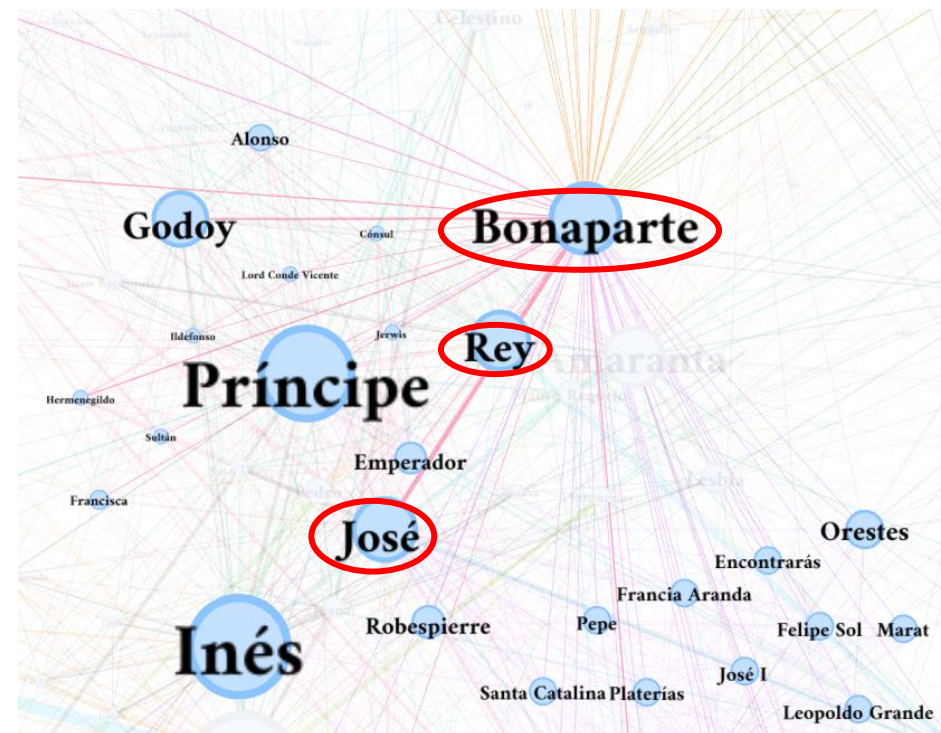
Celestino

Alonso

Godoy

Bonaparte

Cónsul

Lord Conde Vicente

Ildefonso

Jerwis

Rey

Amaranta

Príncipe

Hermenegildo

Sultán

Emperador

Francisca

Lesbia

José

Orestes

Encontrarás

Francia Aranda

Inés

Robespierre

Pepe

Felipe Sol

Marat

José I

Santa Catalina Platerías

Leopoldo Grande